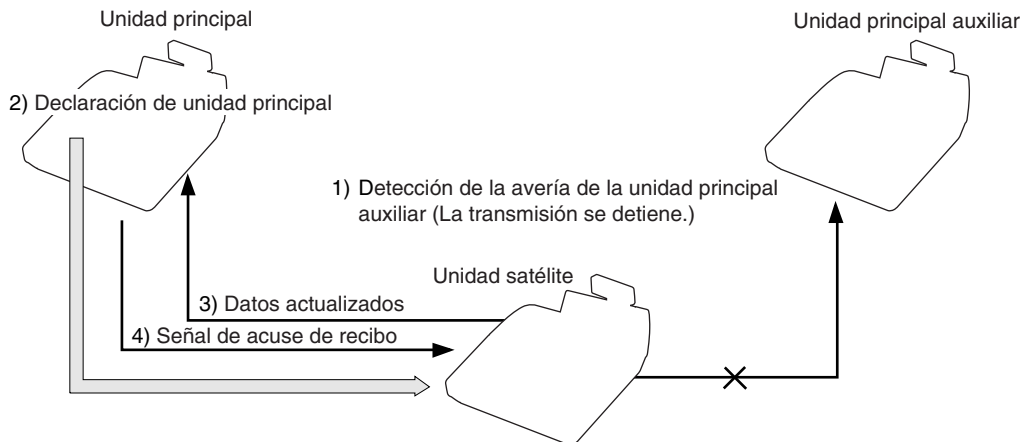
Unidad principal

Unidad principal auxiliar

2) Declaración de unidad principal

1) Detección de la avería de la unidad principal auxiliar (La transmisión se detiene.)

Unidad satélite

3) Datos actualizados

4) Señal de acuse de recibo